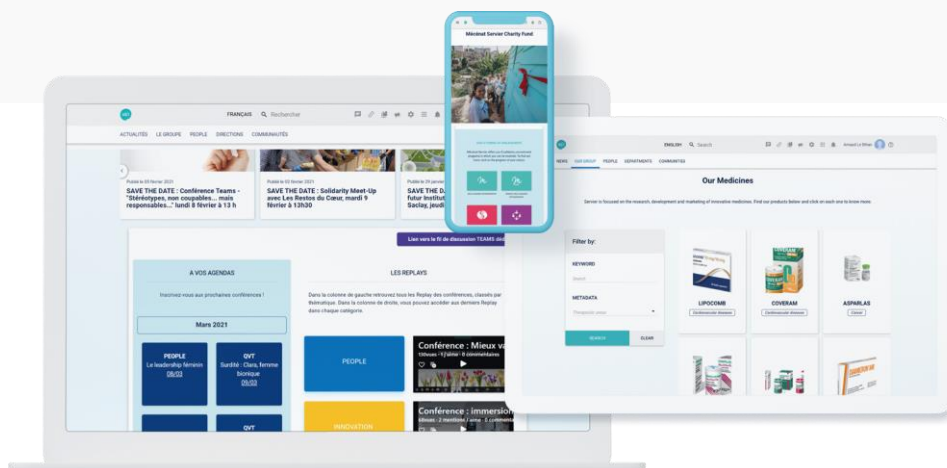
FRANÇAIS Rechercher

ACTUALITÉS LE GROUPE PEOPLE DIRECTIONS COMMUNAUTÉS

Posted le 05 février 2021
SAVE THE DATE : Conférence Teams - "Stéréotypes, non coupables... mais responsables..." lundi 8 février à 13 h

Posted le 03 février 2021
SAVE THE DATE : Solidarity Meet-Up avec Les Restos du Cœur, mardi 9 février à 13h30

Posted le 29 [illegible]
SAVE THE DA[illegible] futur Institut Saclay, jeudi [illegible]

Lien vers le fil de discussion TEAMS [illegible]

A VOS AGENDAS

Inscrivez-vous aux prochaines conférences !

Mars 2021

PEOPLE
Le leadership féminin
08/03

QVT
Surdité : Clara, femme bionique
09/03

QVT

LES REPLAYS

Dans la colonne de gauche retrouvez tous les Replay des conférences, classés par thématique. Dans la colonne de droite, vous pouvez accéder aux derniers Replay dans chaque catégorie.

PEOPLE

INNOVATION

Conférence : Mieux v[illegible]

Conférence : immersion

Ménéhet Servier Charity Fund

ENGLISH Search

NEWS OUR GROUP PEOPLE DEPARTMENTS COMMUNITIES

Our Medicines

Servier is focused on the research, development and marketing of innovative medicines. Find our products below and click on each one to know more.

Filter by:

KEYWORD

Search

METADATA

Therapeutic areas

SEARCH CLEAR

LIPOCOMB
Cardiovascular diseases

COVERAM
Cardiovascular diseases

ASPARLAS
Cancer